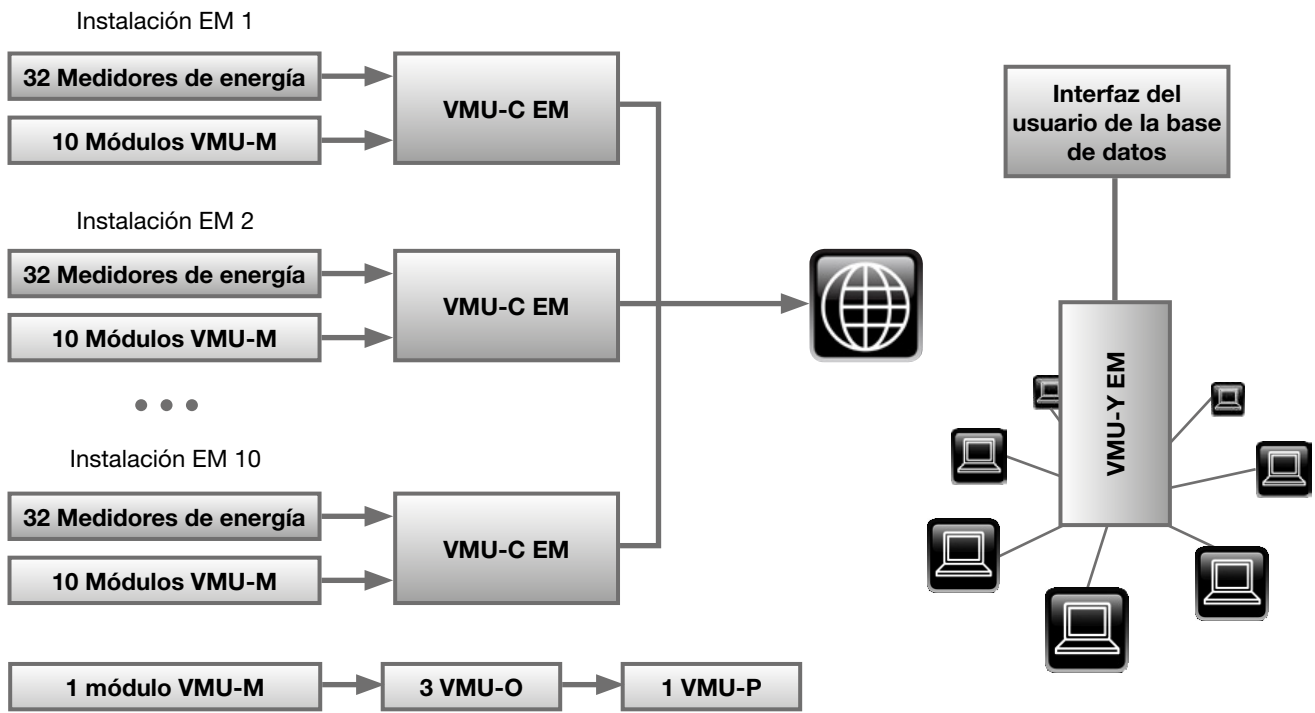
Instalación EM 1

32 Medidores de energía

10 Módulos VMU-M

VMU-C EM

Instalación EM 2

32 Medidores de energía

10 Módulos VMU-M

VMU-C EM

• • •

Instalación EM 10

32 Medidores de energía

10 Módulos VMU-M

VMU-C EM

1 módulo VMU-M

3 VMU-O

1 VMU-P

Interfaz del usuario de la base de datos

VMU-Y EM